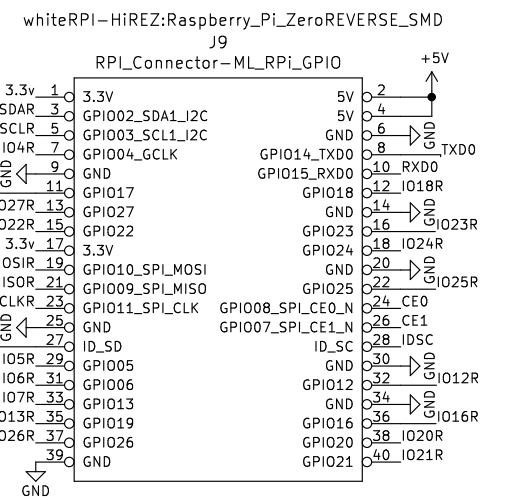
whiteRPI-HiREZ:Raspberry_Pi_ZeroREVERSE_SMD
J9
RPI_Connector-ML_RPi_GPIO

+5V

3.3v 1 3.3V
SDAR 3 GPIO02_SDA1_I2C
SCLR 5 GPIO03_SCL1_I2C
IO4R 7 GPIO04_GCLK
GND 9 GND
11 GPIO17
IO27R 13 GPIO27
IO22R 15 GPIO22
3.3v 17 3.3V
MOSIR 19 GPIO10_SPI_MOSI
MISOR 21 GPIO09_SPI_MISO
SCLKR 23 GPIO11_SPI_CLK
GND 25 GND
27 ID_SD
IO5R 29 GPIO05
IO6R 31 GPIO06
IO7R 33 GPIO13
IO13R 35 GPIO19
IO26R 37 GPIO26
39 GND
GND

5V 2
5V 4
GND 6 GND
GPIO14_TXD0 8 TXD0
GPIO15_RXD0 10 RXD0
GPIO18 12 IO18R
GND 14 GND
GPIO23 16 IO23R
GPIO24 18 IO24R
GND 20 GND
GPIO25 22 IO25R
GPIO08_SPI_CE0_N 24 CE0
GPIO07_SPI_CE1_N 26 CE1
ID_SC 28 IDSC
GND 30 GND
GPIO12 32 IO12R
GND 34 GND
GPIO16 36 IO16R
GPIO20 38 IO20R
GPIO21 40 IO21R